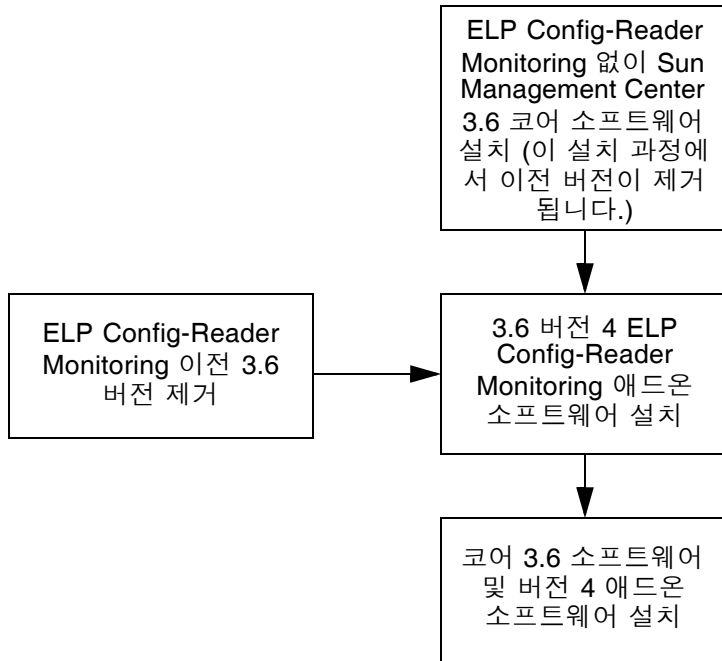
ELP Config-Reader Monitoring 없이 Sun Management Center 3.6 코어 소프트웨어 설치 (이 설치 과정에서 이전 버전이 제거됩니다.)

ELP Config-Reader Monitoring 이전 3.6 버전 제거

3.6 버전 4 ELP Config-Reader Monitoring 애드온 소프트웨어 설치

코어 3.6 소프트웨어 및 버전 4 애드온 소프트웨어 설치